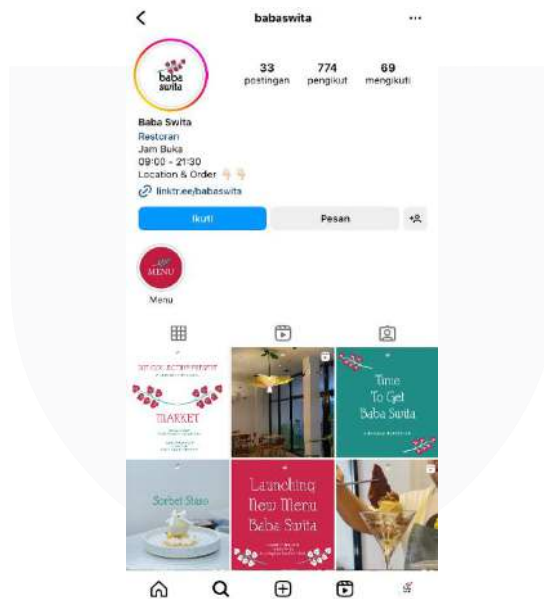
babaswita

baba swita

33
postingan

774
pengikut

69
mengikuti

Baba Swita
Restoran
Jam Buka
09:00 - 21:30
Location & Order 👇🏻👇🏻
linktr.ee/babaswita

Ikuti

Pesan

MENU
Menu

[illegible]
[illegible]
MARKET
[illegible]

Time To Get Baba Swita
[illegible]

Sorbet Stasa

Launching New Menu Baba Swita
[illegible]